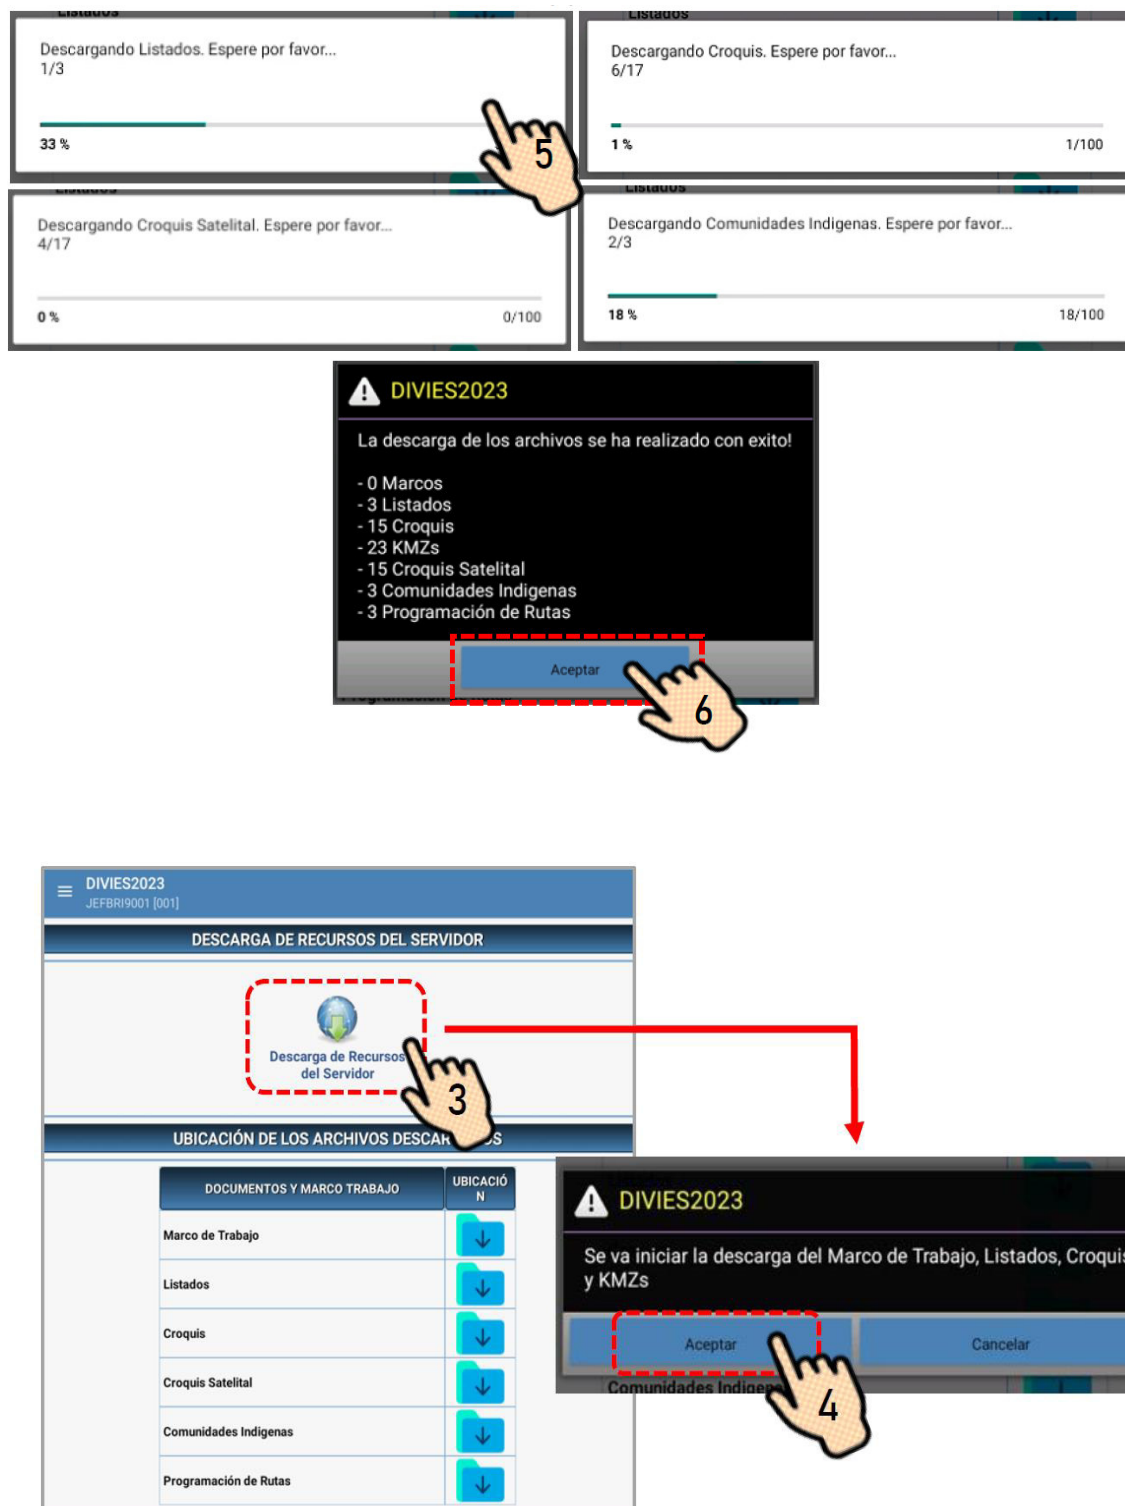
Descargando Listados. Espere por favor...
1/3

33 %

5

Descargando Croquis. Espere por favor...
6/17

1 %
1/100

Descargando Croquis Satelital. Espere por favor...
4/17

0 %
0/100

Descargando Comunidades Indigenas. Espere por favor...
2/3

18 %
18/100

DIVIES2023

La descarga de los archivos se ha realizado con exito!

- 0 Marcos
- 3 Listados
- 15 Croquis
- 23 KMZs
- 15 Croquis Satelital
- 3 Comunidades Indigenas
- 3 Programación de Rutas

Aceptar

6

DIVIES2023
JEFBRI9001 [001]

DESCARGA DE RECURSOS DEL SERVIDOR

Descarga de Recursos del Servidor

3

UBICACIÓN DE LOS ARCHIVOS DESCAR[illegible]S

| DOCUMENTOS Y MARCO TRABAJO | UBICACIÓN |
|---|---|
| Marco de Trabajo | |
| Listados | |
| Croquis | |
| Croquis Satelital | |
| Comunidades Indigenas | |
| Programación de Rutas | |

DIVIES2023

Se va iniciar la descarga del Marco de Trabajo, Listados, Croquis y KMZs

Aceptar
Cancelar

Comunidades Indige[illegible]

4